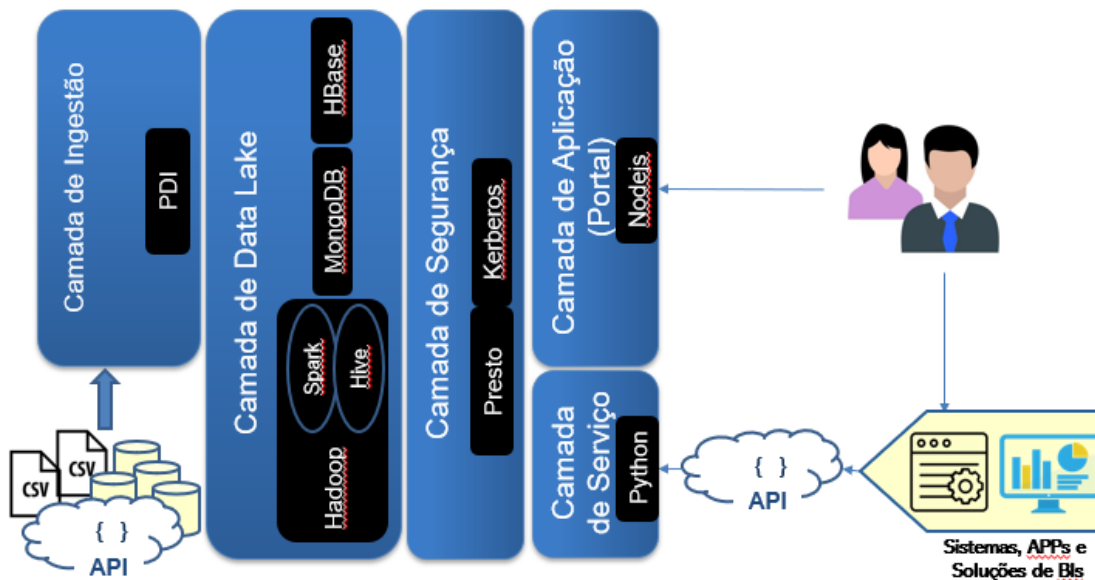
Camada de Ingestão

PDI

Camada de Data Lake

HBase

MongoDB

Spark

Hive

Hadoop

Camada de Segurança

Kerberos

Presto

Camada de Aplicação (Portal)

Nodejs

Camada de Serviço

Python

CSV

CSV

{ }

API

{ }

API

Sistemas, APPs e Soluções de BIs